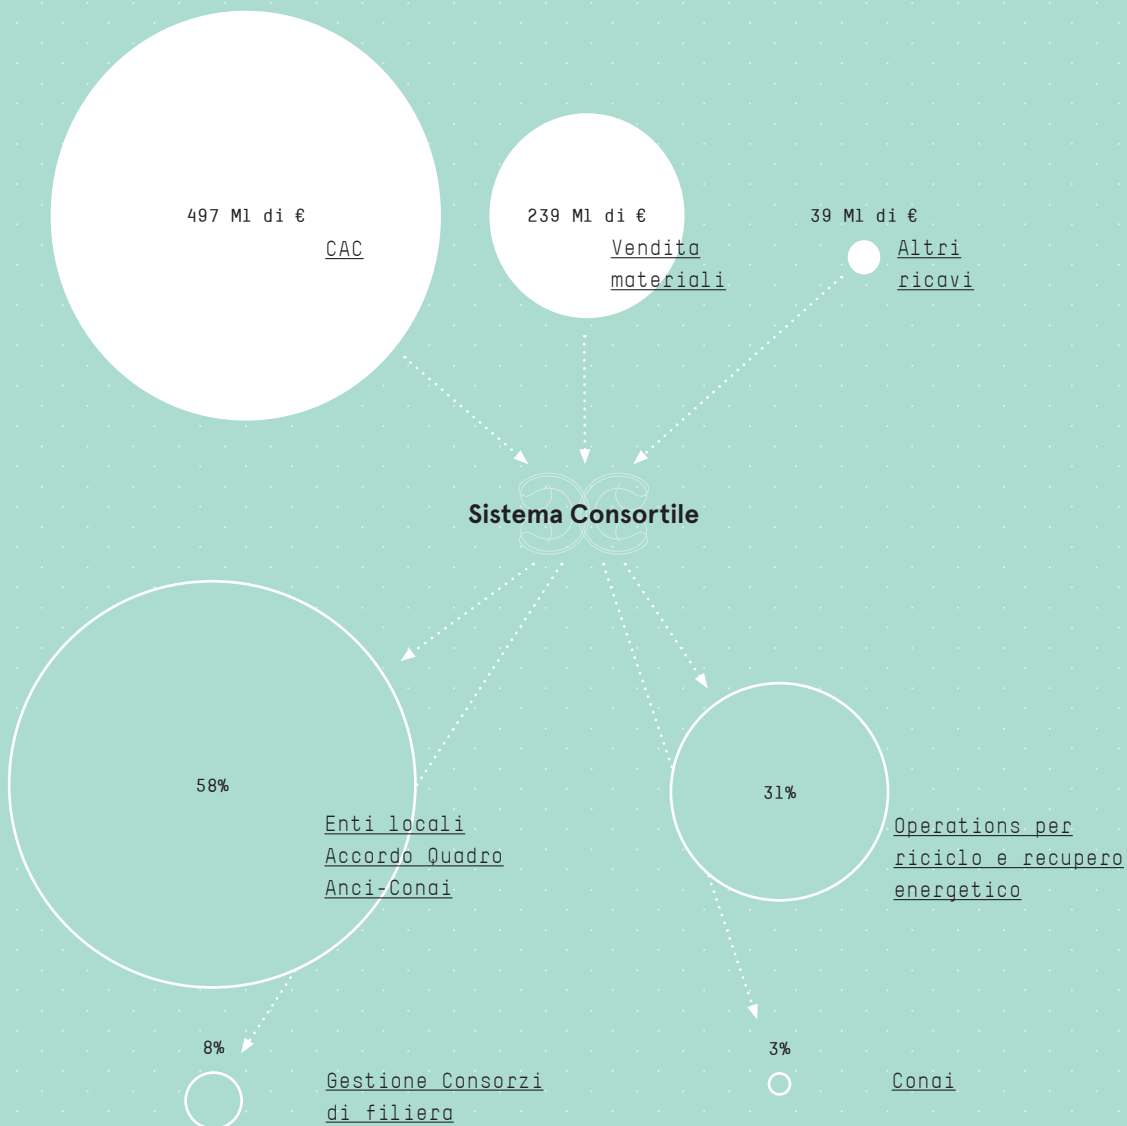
497 Ml di €
CAC

239 Ml di €
Vendita materiali

39 Ml di €
Altri ricavi

Sistema Consortile

58%
Enti locali Accordo Quadro Anci-Conai

31%
Operations per riciclo e recupero energetico

8%
Gestione Consorzi di filiera

3%
Conai